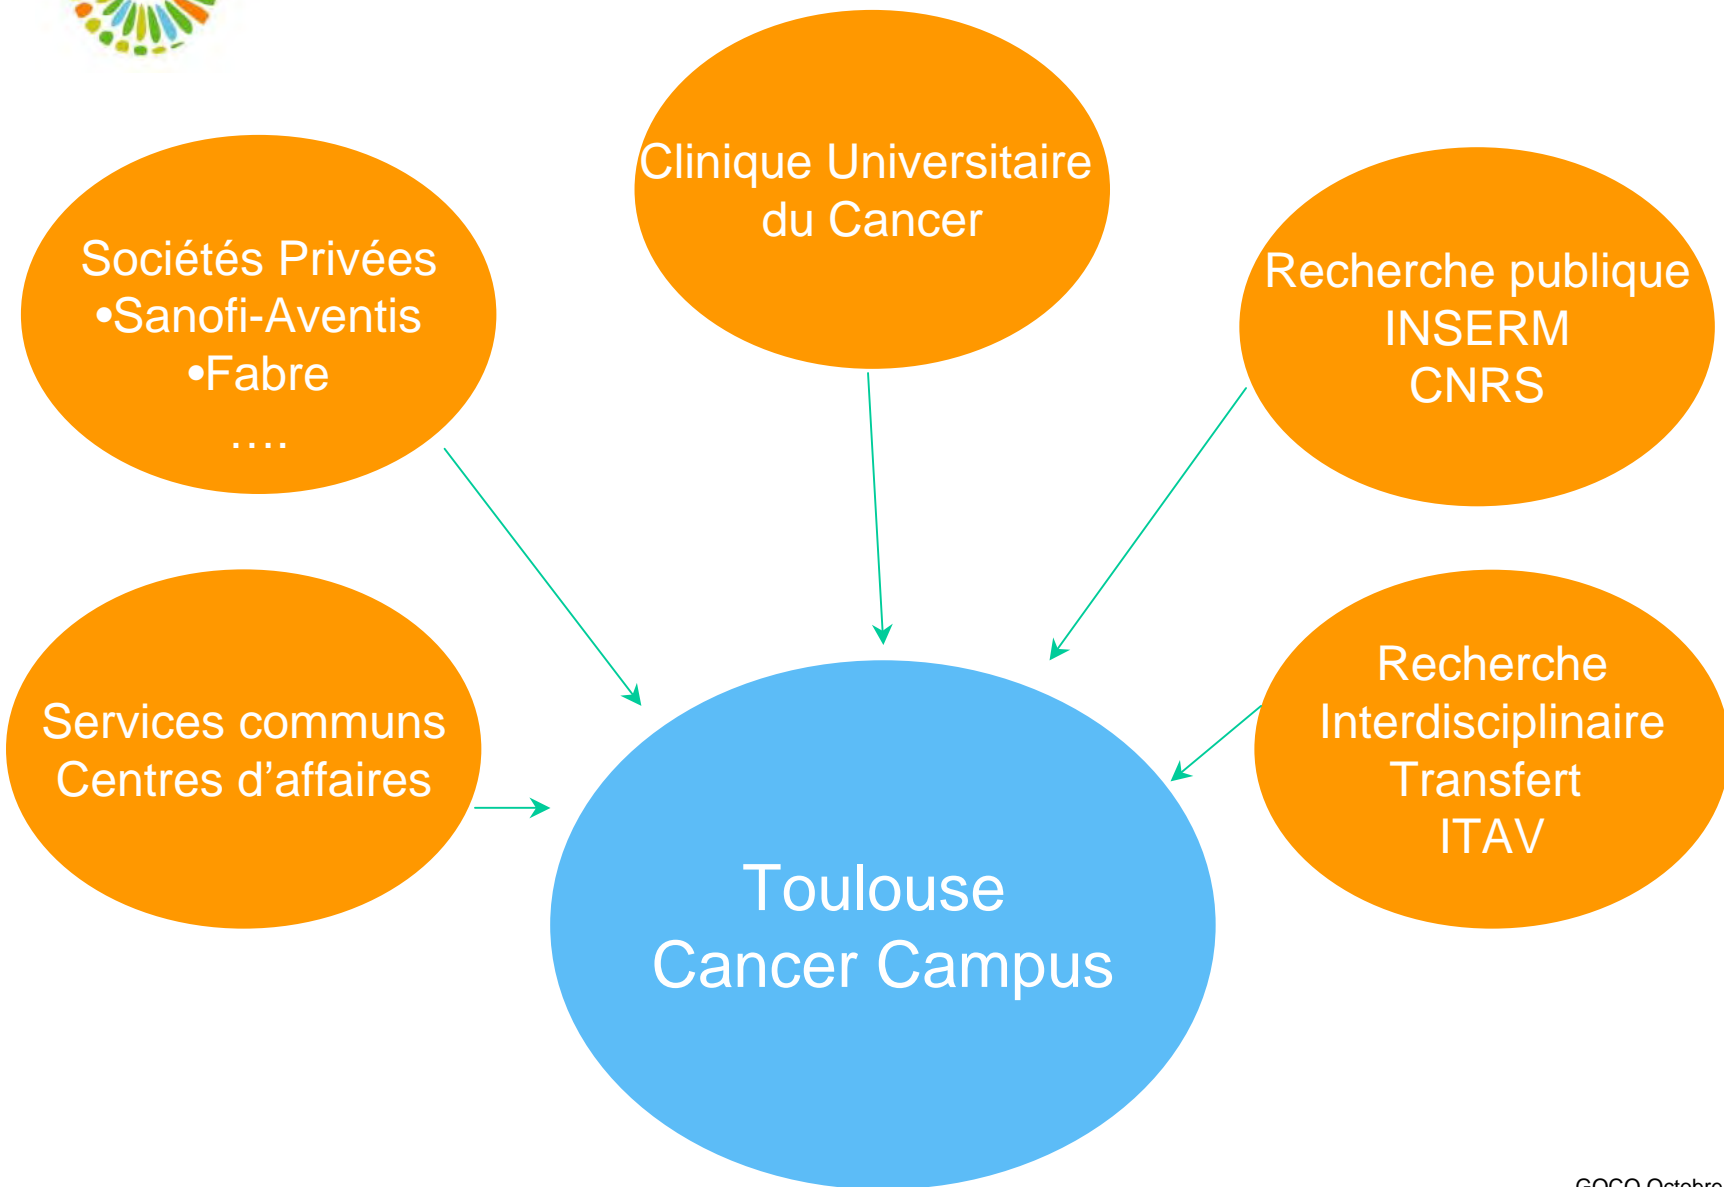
Sociétés Privées
•Sanofi-Aventis
•Fabre
….

Clinique Universitaire du Cancer

Recherche publique
INSERM
CNRS

Services communs
Centres d’affaires

Toulouse
Cancer Campus

Recherche
Interdisciplinaire
Transfert
ITAV

GOCO Octobre